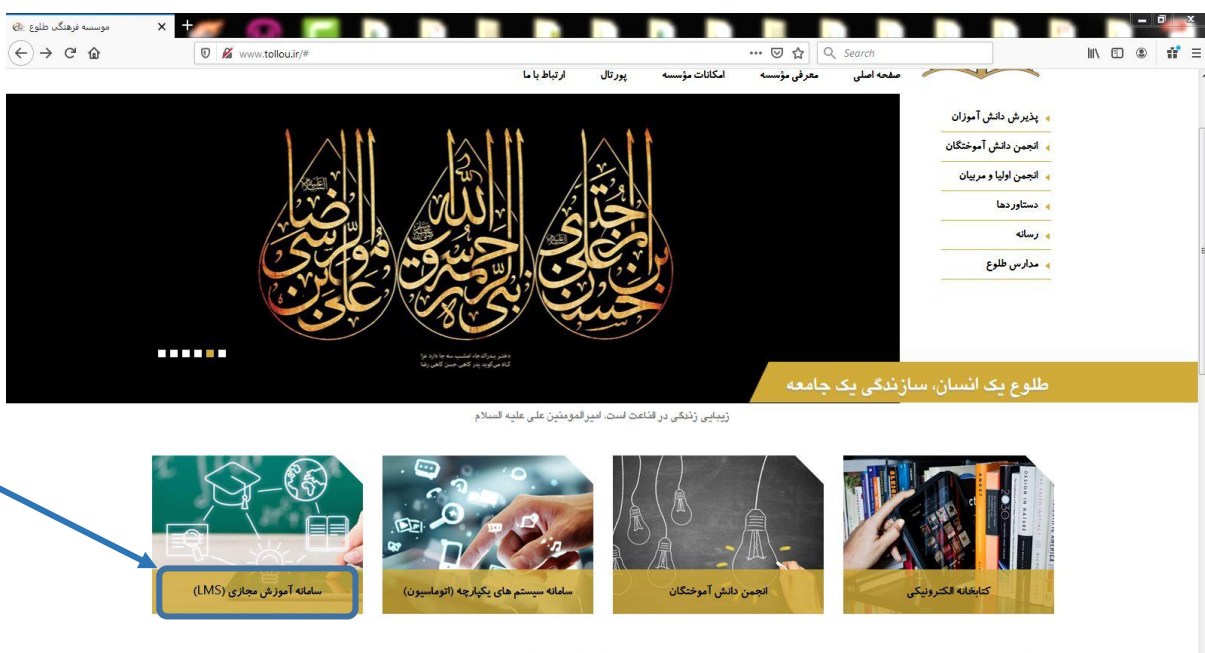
موسسه فرهنگی طلوع

www.tollou.ir/#

Search

صفحه اصلی
معرفی مؤسسه
امکانات مؤسسه
پورتال
ارتباط با ما

پذیرش دانش آموزان
انجمن دانش آموختگان
انجمن اولیا و مربیان
دستاوردها
رسانه
مدارس طلوع

حسن بن علی مجتبی
ابی عبدالله الحسین
علی بن موسی الرضا

طلوع یک انسان، سازندگی یک جامعه

زیبایی زندگی در قناعت است. امیرالمومنین علی علیه السلام

سامانه آموزش مجازی (LMS)
سامانه سیستم های یکپارچه (اتوماسیون)
انجمن دانش آموختگان
کتابخانه الکترونیکی